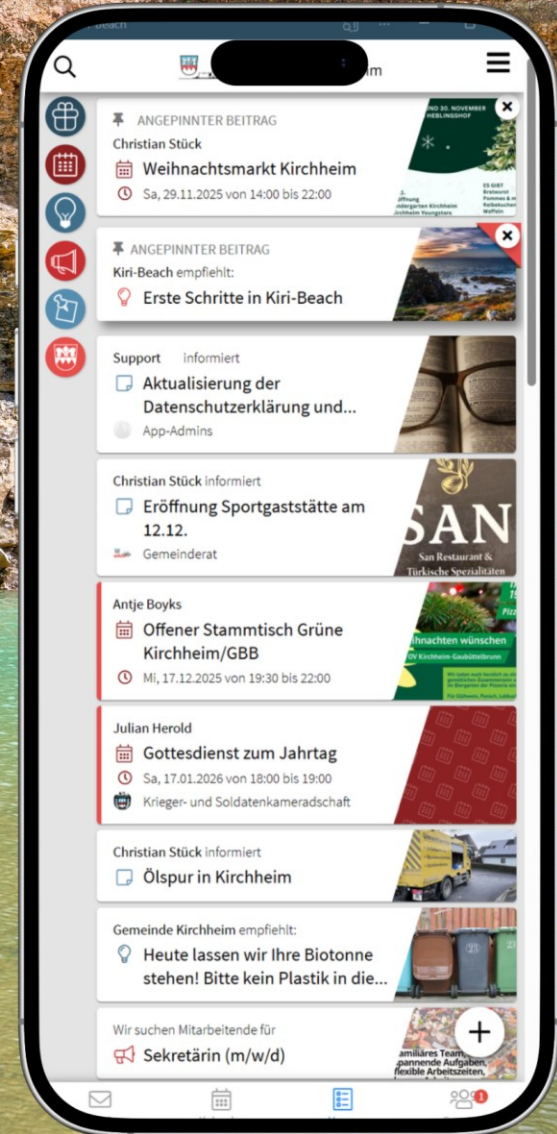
ANGEPINNTER BEITRAG
Christian Stück
Weihnachtsmarkt Kirchheim
Sa, 29.11.2025 von 14:00 bis 22:00

ANGEPINNTER BEITRAG
Kiri-Beach empfiehlt:
Erste Schritte in Kiri-Beach

Support informiert
Aktualisierung der Datenschutzerklärung und...
App-Admins

Christian Stück informiert
Eröffnung Sportgaststätte am 12.12.
Gemeinderat
SAN
San Restaurant & Türkische Spezialitäten

Antje Boyks
Offener Stammtisch Grüne Kirchheim/GBB
Mi, 17.12.2025 von 19:30 bis 22:00

Julian Herold
Gottesdienst zum Jahrtag
Sa, 17.01.2026 von 18:00 bis 19:00
Krieger- und Soldatenkameradschaft

Christian Stück informiert
Ölspur in Kirchheim

Gemeinde Kirchheim empfiehlt:
Heute lassen wir Ihre Biotonne stehen! Bitte kein Plastik in die...

Wir suchen Mitarbeitende für
Sekretärin (m/w/d)